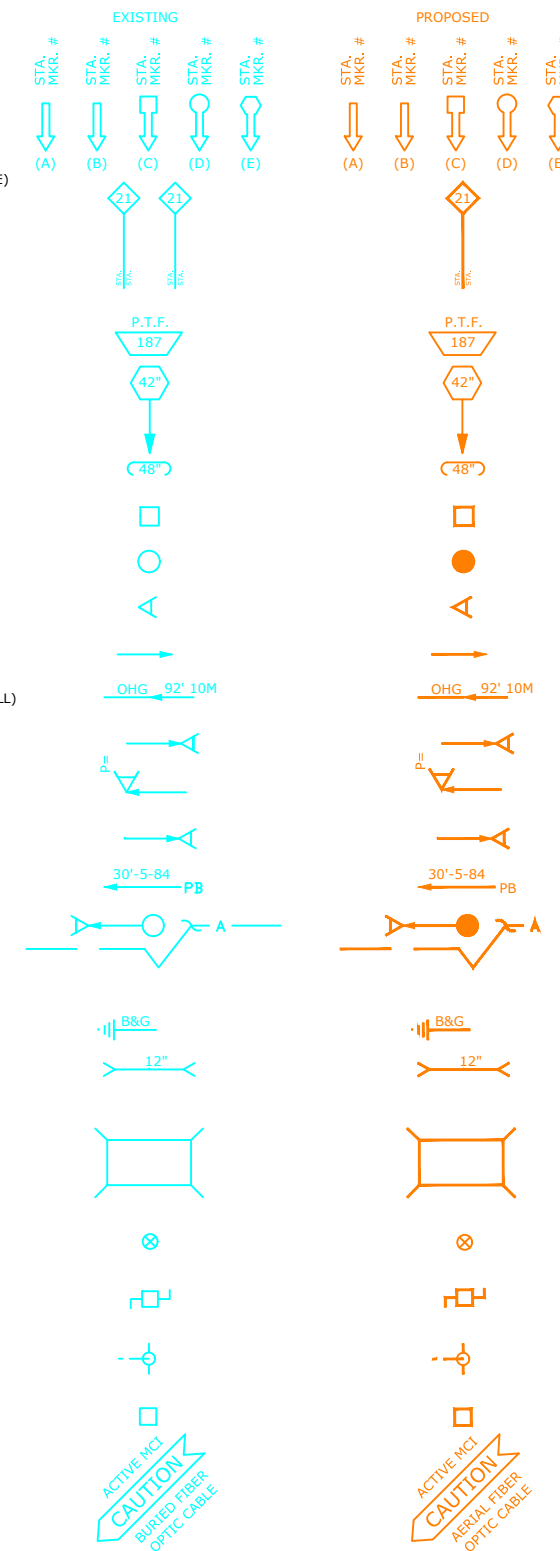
EXISTING

PROPOSED

E)

STA. MKR. # (A)
STA. MKR. # (B)
STA. MKR. # (C)
STA. MKR. # (D)
STA. MKR. # (E)

STA. MKR. # (A)
STA. MKR. # (B)
STA. MKR. # (C)
STA. MKR. # (D)
STA. (E

21 STA. STA.
21 STA. STA.

21 STA. STA.

P.T.F.
187
42"
48"

P.T.F.
187
42"
48"

LL)

OHG 92' 10M

OHG 92' 10M

P=

P=

30'-5-84
PB
A

30'-5-84
PB

B&G
12"

B&G
12"

ACTIVE MCI
CAUTION
BURIED FIBER OPTIC CABLE

ACTIVE MCI
CAUTION
AERIAL FIBER OPTIC CABLE